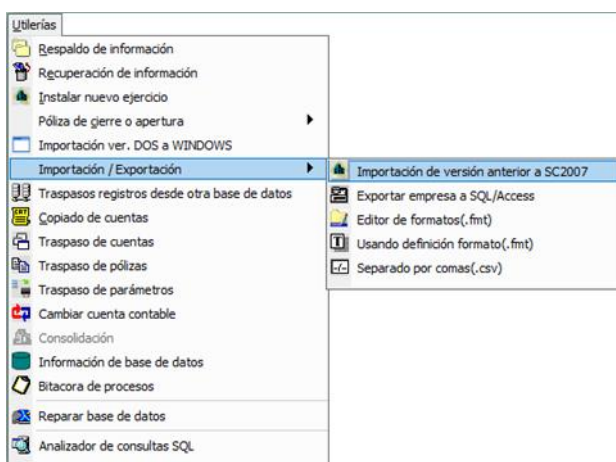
Utilerías
Respaldo de información
Recuperación de información
Instalar nuevo ejercicio
Póliza de cierre o apertura
Importación ver. DOS a WINDOWS
Importación / Exportación
Traspasos registros desde otra base de datos
Copiado de cuentas
Traspaso de cuentas
Traspaso de pólizas
Traspaso de parámetros
Cambiar cuenta contable
Consolidación
Información de base de datos
Bitacora de procesos
Reparar base de datos
Analizador de consultas SQL

Importación de versión anterior a SC2007
Exportar empresa a SQL/Access
Editor de formatos(.fmt)
Usando definición formato(.fmt)
Separado por comas(.csv)